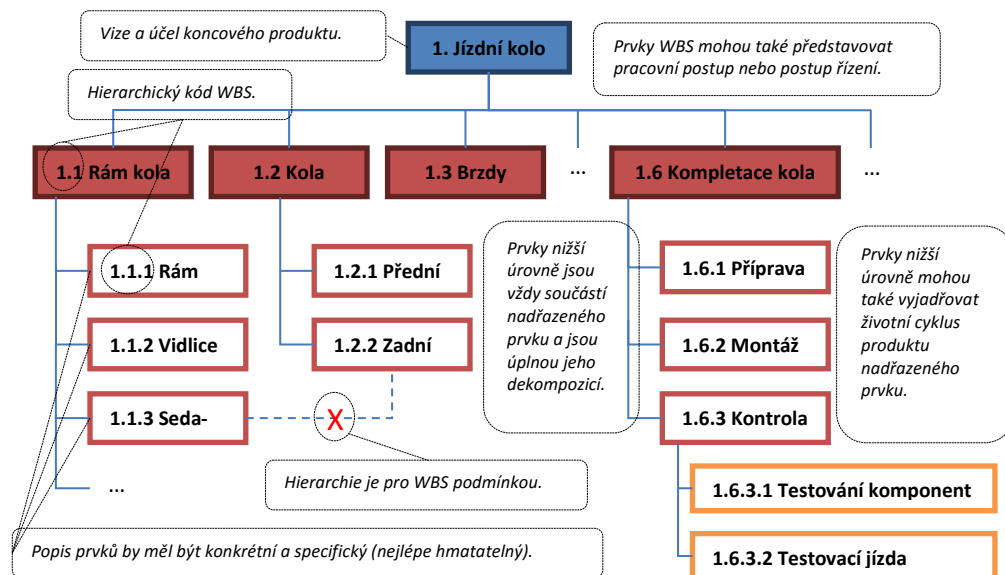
Vize a účel koncového produktu.

1. Jízdní kolo

Prvky WBS mohou také představovat pracovní postup nebo postup řízení.

Hierarchický kód WBS.

1.1 Rám kola

1.2 Kola

1.3 Brzdy

...

1.6 Kompletace kola

...

1.1.1 Rám

1.1.2 Vidlice

1.1.3 Seda-

...

1.2.1 Přední

1.2.2 Zadní

X

Prvky nižší úrovně jsou vždy součástí nadřazeného prvku a jsou úplnou jeho dekompozicí.

1.6.1 Příprava

1.6.2 Montáž

1.6.3 Kontrola

Prvky nižší úrovně mohou také vyjadřovat životní cyklus produktu nadřazeného prvku.

Hierarchie je pro WBS podmínkou.

1.6.3.1 Testování komponent

Popis prvků by měl být konkrétní a specifický (nejlépe hmatatelný).

1.6.3.2 Testovací jízda